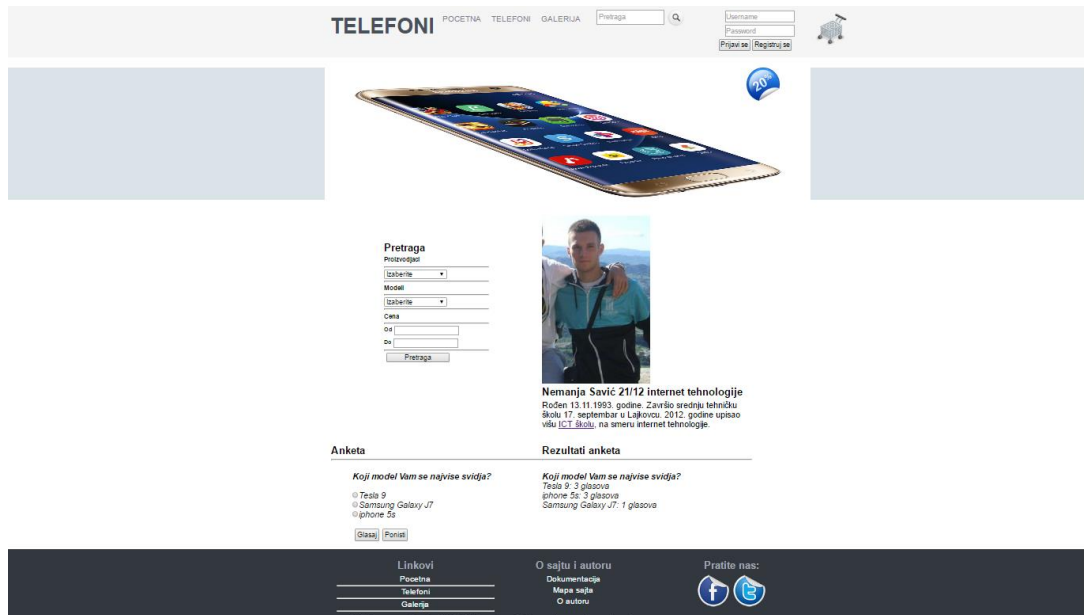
TELEFONI POCETNA TELEFONI GALERIJA Pretraga Username Password Prijavi se Registruj se

20%

Pretraga
Proizvodjaci
Izaberite
Modeli
Izaberite
Cena
Od
Do
Pretraga

Nemanja Savić 21/12 internet tehnologije
Rođen 13.11.1993. godine. Završio srednju tehničku školu 17. septembar u Lajkovcu. 2012. godine upisao višu ICT školu, na smeru internet tehnologije.

Anketa

Koji model Vam se najvise svidja?
Tesla 9
Samsung Galaxy J7
iphone 5s

Glasaj Ponisti

Rezultati anketa

Koji model Vam se najvise svidja?
Tesla 9: 3 glasova
iphone 5s: 3 glasova
Samsung Galaxy J7: 1 glasova

Linkovi
Pocetna
Telefoni
Galerija

O sajtu i autoru
Dokumentacija
Mapa sajta
O autoru

Pratite nas: